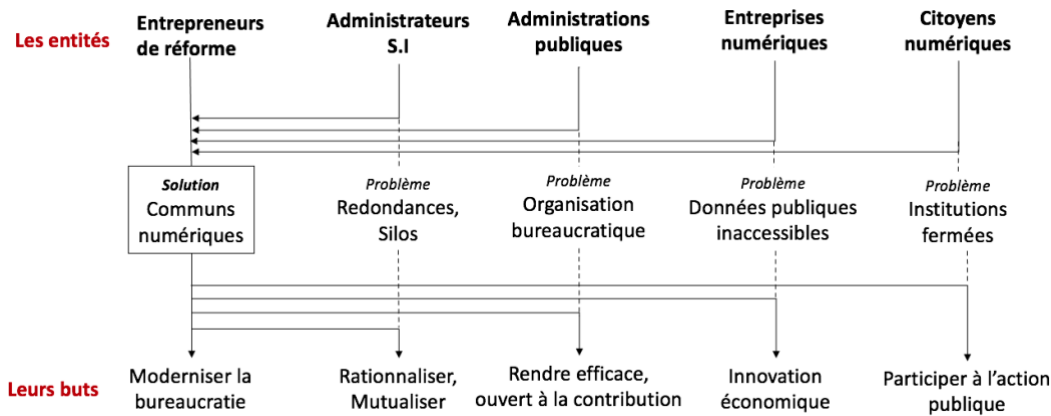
Les entités

Entrepreneurs de réforme

Administrateurs S.I

Administrations publiques

Entreprises numériques

Citoyens numériques

Solution
Communs numériques

Problème
Redondances, Silos

Problème
Organisation bureaucratique

Problème
Données publiques inaccessibles

Problème
Institutions fermées

Leurs buts

Moderniser la bureaucratie

Rationnaliser, Mutualiser

Rendre efficace, ouvert à la contribution

Innovation économique

Participer à l'action publique